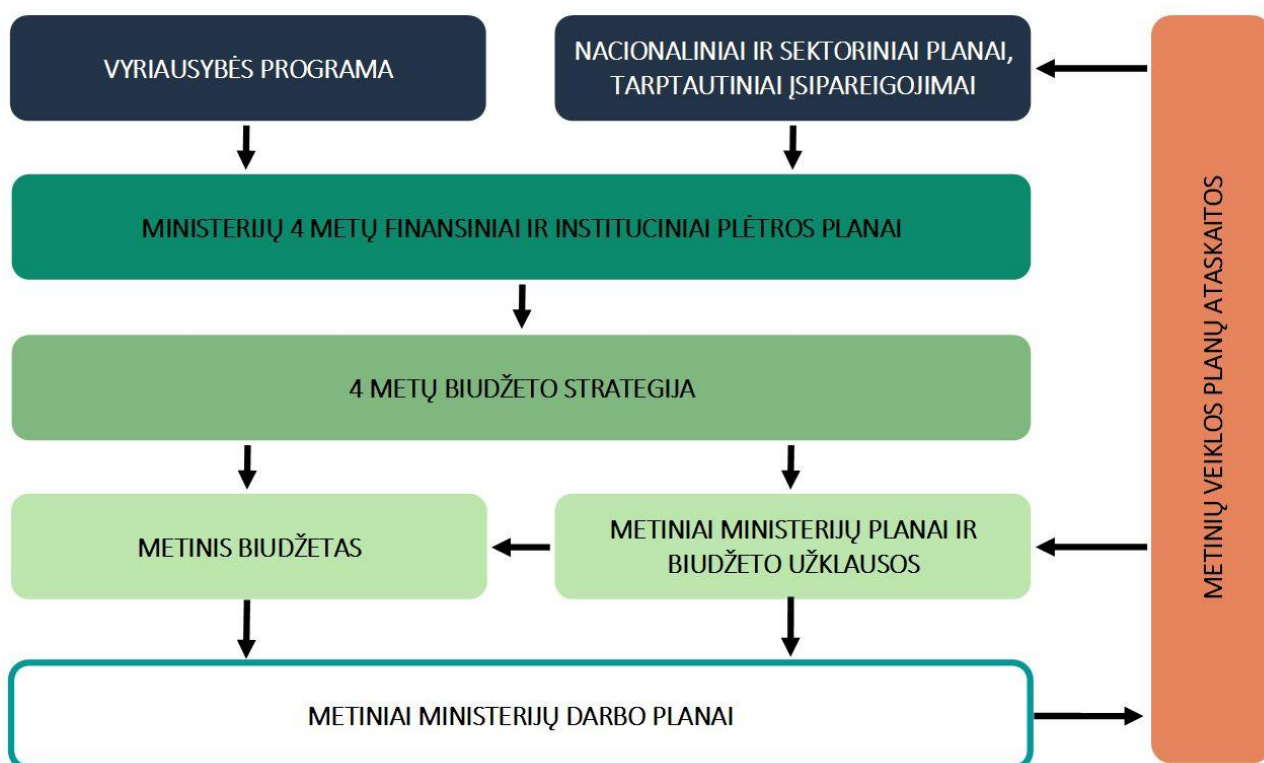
VYRIAUSYBĖS PROGRAMA

NACIONALINIAI IR SEKTORINIAI PLANAI, TARPTAUTINIAI ĮSIPAREIGOJIMAI

MINISTERIJŲ 4 METŲ FINANSINIAI IR INSTITUCINIAI PLĖTROS PLANAI

4 METŲ BIUDŽETO STRATEGIJA

METINIS BIUDŽETAS

METINIAI MINISTERIJŲ PLANAI IR BIUDŽETO UŽKLAUSOS

METINIAI MINISTERIJŲ DARBO PLANAI

METINIŲ VEIKLOS PLANŲ ATASKAITOS